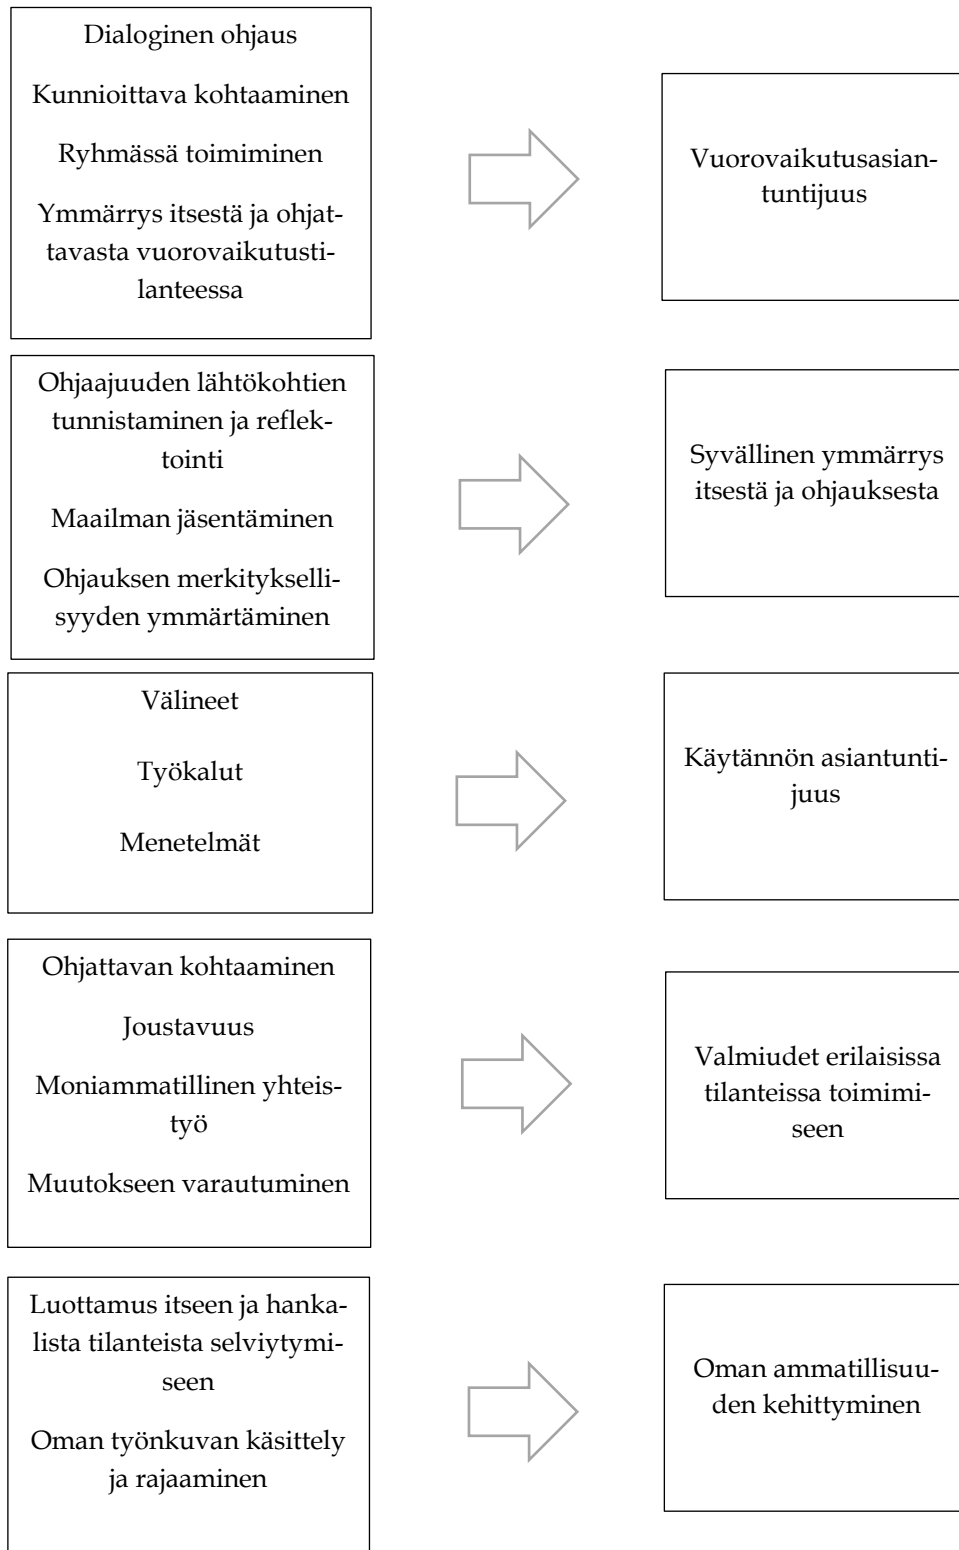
Dialoginen ohjaus

Kunnioittava kohtaaminen

Ryhmässä toimiminen

Ymmärrys itsestä ja ohjattavasta vuorovaikutustilanteessa

Vuorovaikutusasiantuntijuus

Ohjaajuuden lähtökohtien tunnistaminen ja reflektointi

Maailman jäsentäminen

Ohjauksen merkityksellisyyden ymmärtäminen

Syvällinen ymmärrys itsestä ja ohjauksesta

Välineet

Työkalut

Menetelmät

Käytännön asiantuntijuus

Ohjattavan kohtaaminen

Joustavuus

Moniammatillinen yhteistyö

Muutokseen varautuminen

Valmiudet erilaisissa tilanteissa toimimiseen

Luottamus itseen ja hankalista tilanteista selviytymiseen

Oman työnkuvan käsittely ja rajaaminen

Oman ammatillisuuden kehittyminen